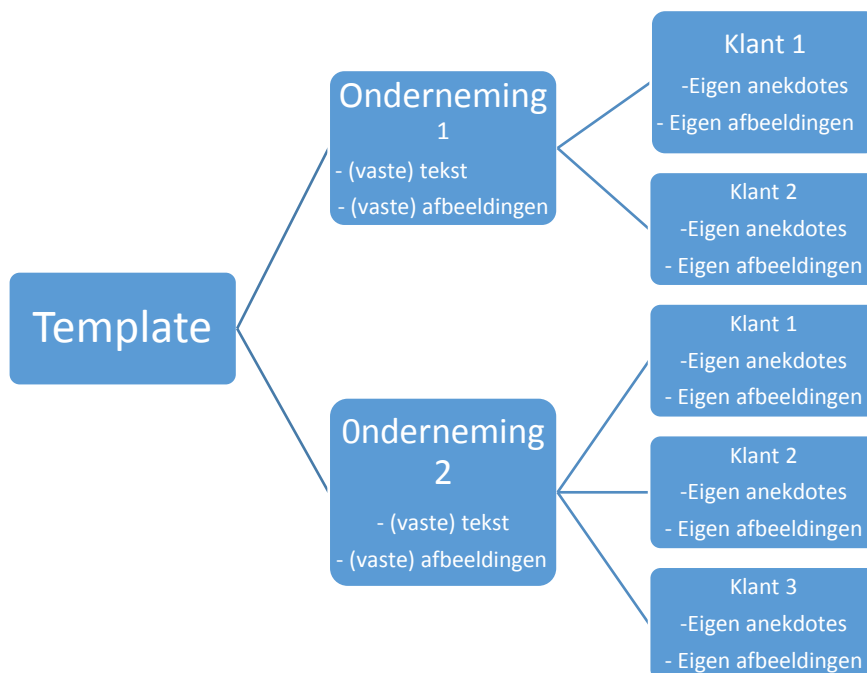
Template

Onderneming 1
- (vaste) tekst
- (vaste) afbeeldingen

Klant 1
-Eigen anekdotes
- Eigen afbeeldingen

Klant 2
-Eigen anekdotes
- Eigen afbeeldingen

0nderneming 2
- (vaste) tekst
- (vaste) afbeeldingen

Klant 1
-Eigen anekdotes
- Eigen afbeeldingen

Klant 2
-Eigen anekdotes
- Eigen afbeeldingen

Klant 3
-Eigen anekdotes
- Eigen afbeeldingen